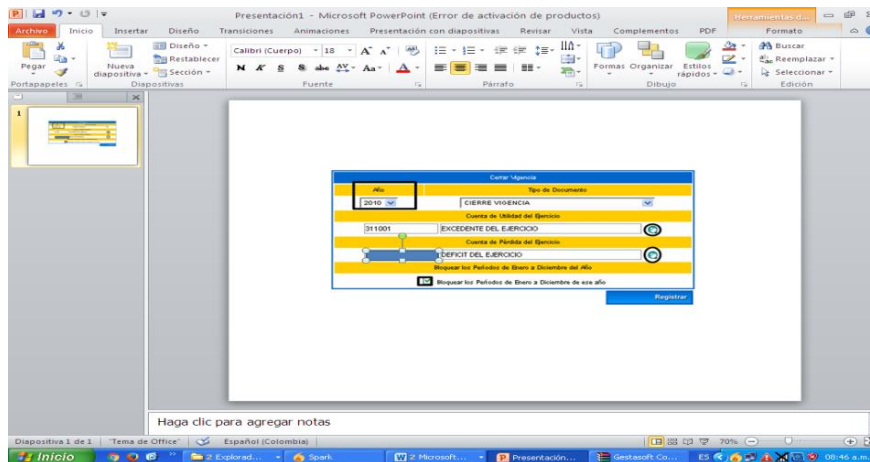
Presentación1 - Microsoft PowerPoint (Error de activación de productos)

Herramientas d...

Archivo | Inicio | Insertar | Diseño | Transiciones | Animaciones | Presentación con diapositivas | Revisar | Vista | Complementos | PDF | Formato

Pegar
Portapapeles

Nueva diapositiva
Diseño
Restablecer
Sección
Diapositivas

Calibri (Cuerpo) | 18
N K S S abc AV Aa A
Fuente

Párrafo

Formas | Organizar | Estilos rápidos
Dibujo

Buscar
Reemplazar
Seleccionar
Edición

1

Cerrar Vigencia

| Año | Tipo de Documento |
|---|---|
| 2010 | CIERRE VIGENCIA |

Cuenta de Utilidad del Ejercicio

311001 | EXCEDENTE DEL EJERCICIO

Cuenta de Pérdida del Ejercicio

DEFICIT DEL EJERCICIO

Bloquear los Períodos de Enero a Diciembre del Año

Bloquear los Períodos de Enero a Diciembre de ese año

Registrar

Haga clic para agregar notas

Diapositiva 1 de 1 | "Tema de Office" | Español (Colombia) | 70%

Inicio | 2 Explorad... | Spark | 2 Microsoft... | Presentación... | Gestasoft Co... | ES | 08:46 a.m.